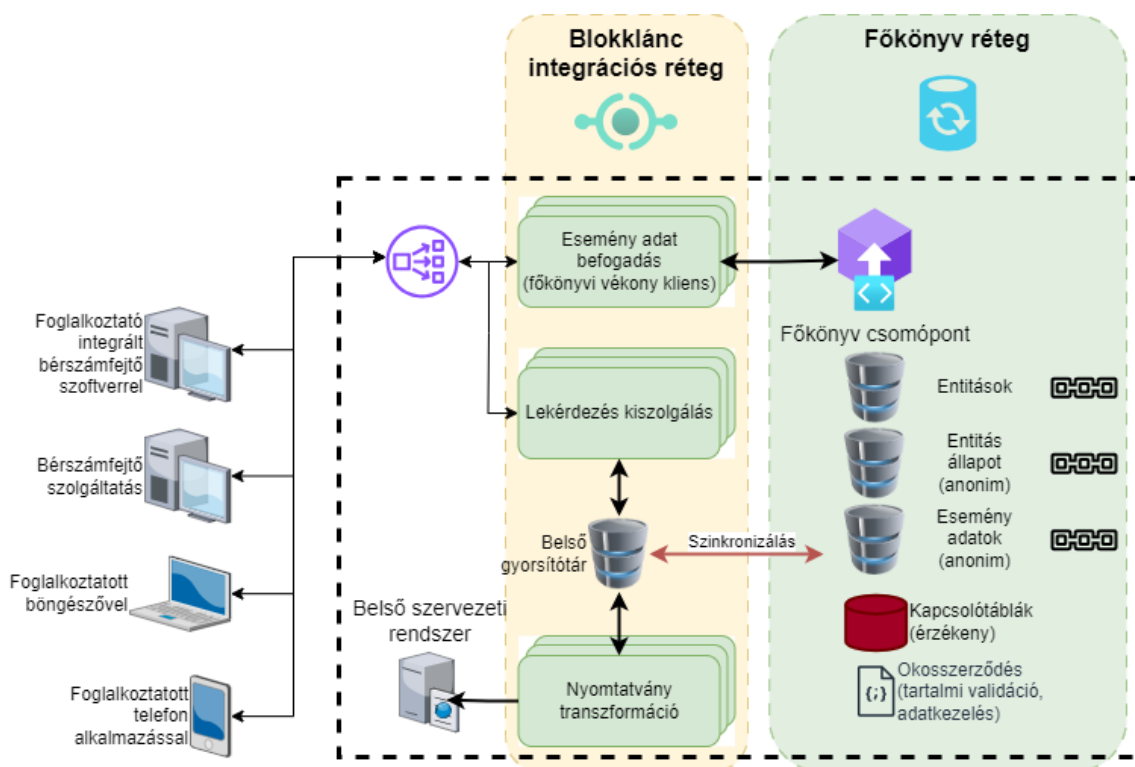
Blokklánc integrációs réteg

Főkönyv réteg

Esemény adat befogadás (főkönyvi vékony kliens)

Főkönyv csomópont

Foglalkoztató integrált bérszámfejtő szoftverrel

Lekérdezés kiszolgálás

Entitások

Entitás állapot (anonim)

Bérszámfejtő szolgáltatás

Belső gyorsítótár

Szinkronizálás

Esemény adatok (anonim)

Foglalkoztatott böngészővel

Belső szervezeti rendszer

Kapcsolótáblák (érzékeny)

Okosszerződés (tartalmi validáció, adatkezelés)

Foglalkoztatott telefon alkalmazással

Nyomtatvány transzformáció